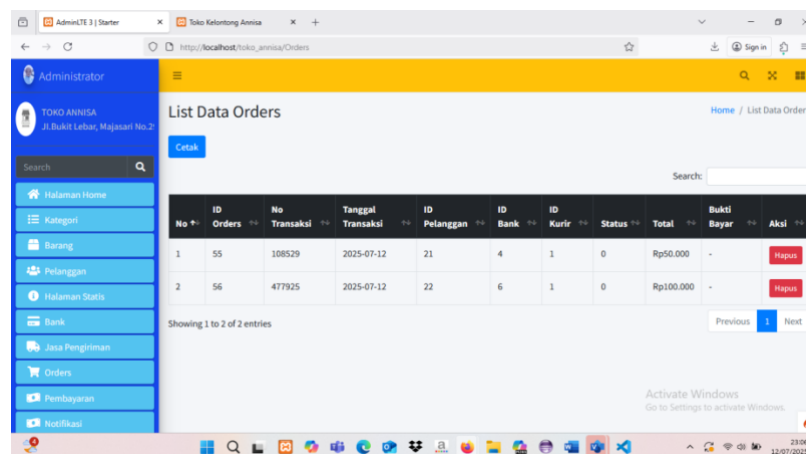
AdminLTE 3 | Starter × Toko Kelontong Annisa × +

http://localhost/toko_annisa/Orders

Sign in

Administrator

TOKO ANNISA
Jl.Bukit Lebar, Majasari No.2

Search

Halaman Home
Kategori
Barang
Pelanggan
Halaman Statis
Bank
Jasa Pengiriman
Orders
Pembayaran
Notifikasi

List Data Orders

Home / List Data Order

Cetak

Search:

| No | ID Orders | No Transaksi | Tanggal Transaksi | ID Pelanggan | ID Bank | ID Kurir | Status | Total | Bukti Bayar | Aksi |
|---|---|---|---|---|---|---|---|---|---|---|
| 1 | 55 | 108529 | 2025-07-12 | 21 | 4 | 1 | 0 | Rp50.000 | - | Hapus |
| 2 | 56 | 477925 | 2025-07-12 | 22 | 6 | 1 | 0 | Rp100.000 | - | Hapus |

Showing 1 to 2 of 2 entries

Previous 1 Next

Activate Windows
Go to Settings to activate Windows.

23:0
12/07/202